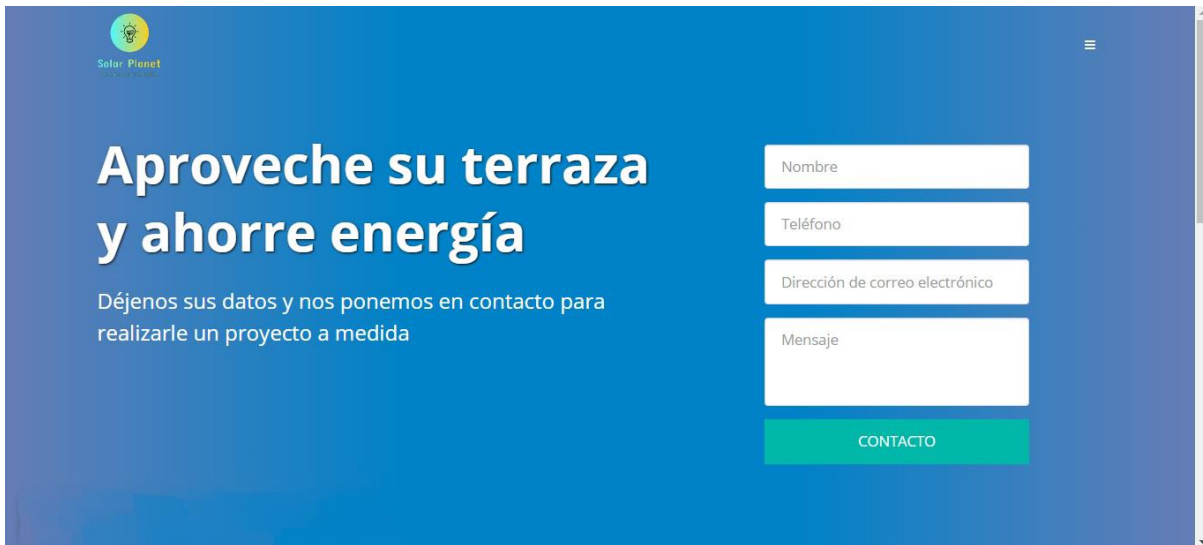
Solar Planet
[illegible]

Aproveche su terraza y ahorre energía

Déjenos sus datos y nos ponemos en contacto para realizarle un proyecto a medida

Nombre

Teléfono

Dirección de correo electrónico

Mensaje

CONTACTO